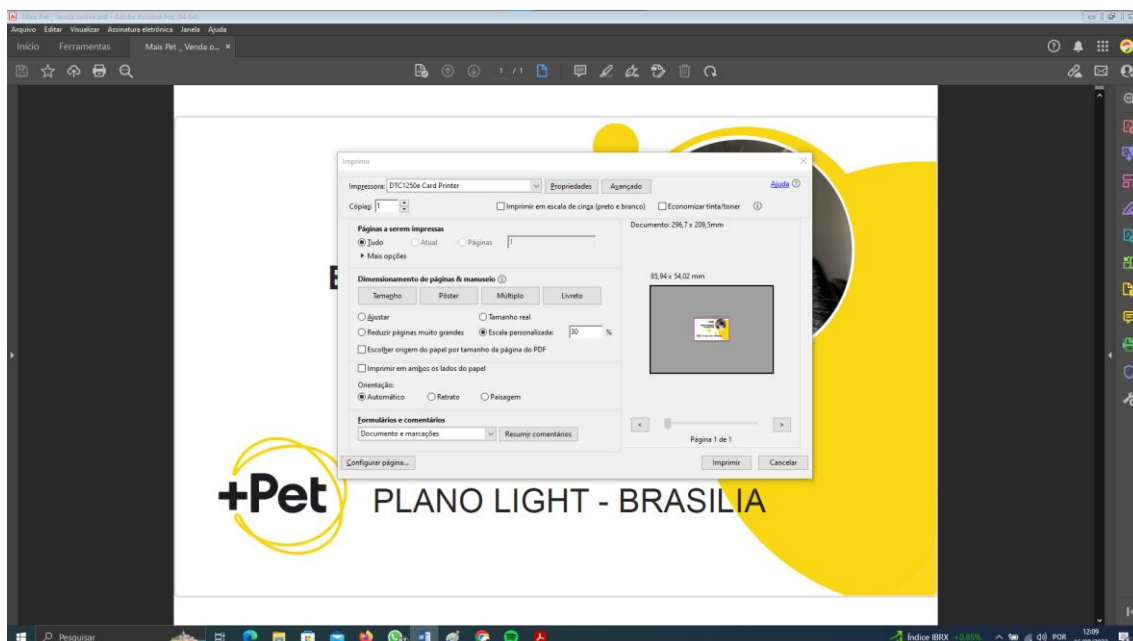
Arquivo Editar Visualizar Assinatura eletrônica Janela Ajuda

Início Ferramentas Mais Pet _ Venda o... ×

1 / 1

Imprimir

Impressora: DTC1250e Card Printer Propriedades Avançado Ajuda

Cópias: 1 Imprimir em escala de cinza (preto e branco) Economizar tinta/toner

Páginas a serem impressas
Tudo Atual Páginas 1
▸ Mais opções

Dimensionamento de páginas & manuseio
Tamanho Pôster Múltiplo Livreto
Ajustar Tamanho real
Reduzir páginas muito grandes Escala personalizada: 30 %
Escolher origem do papel por tamanho da página do PDF

Imprimir em ambos os lados do papel

Orientação:
Automático Retrato Paisagem

Formulários e comentários
Documento e marcações Resumir comentários

Documento: 296,7 x 209,5mm

85,94 x 54,02 mm

Página 1 de 1

Configurar página... Imprimir Cancelar

+Pet PLANO LIGHT - BRASILIA

Pesquisar

Índice IBRX POR 12:09